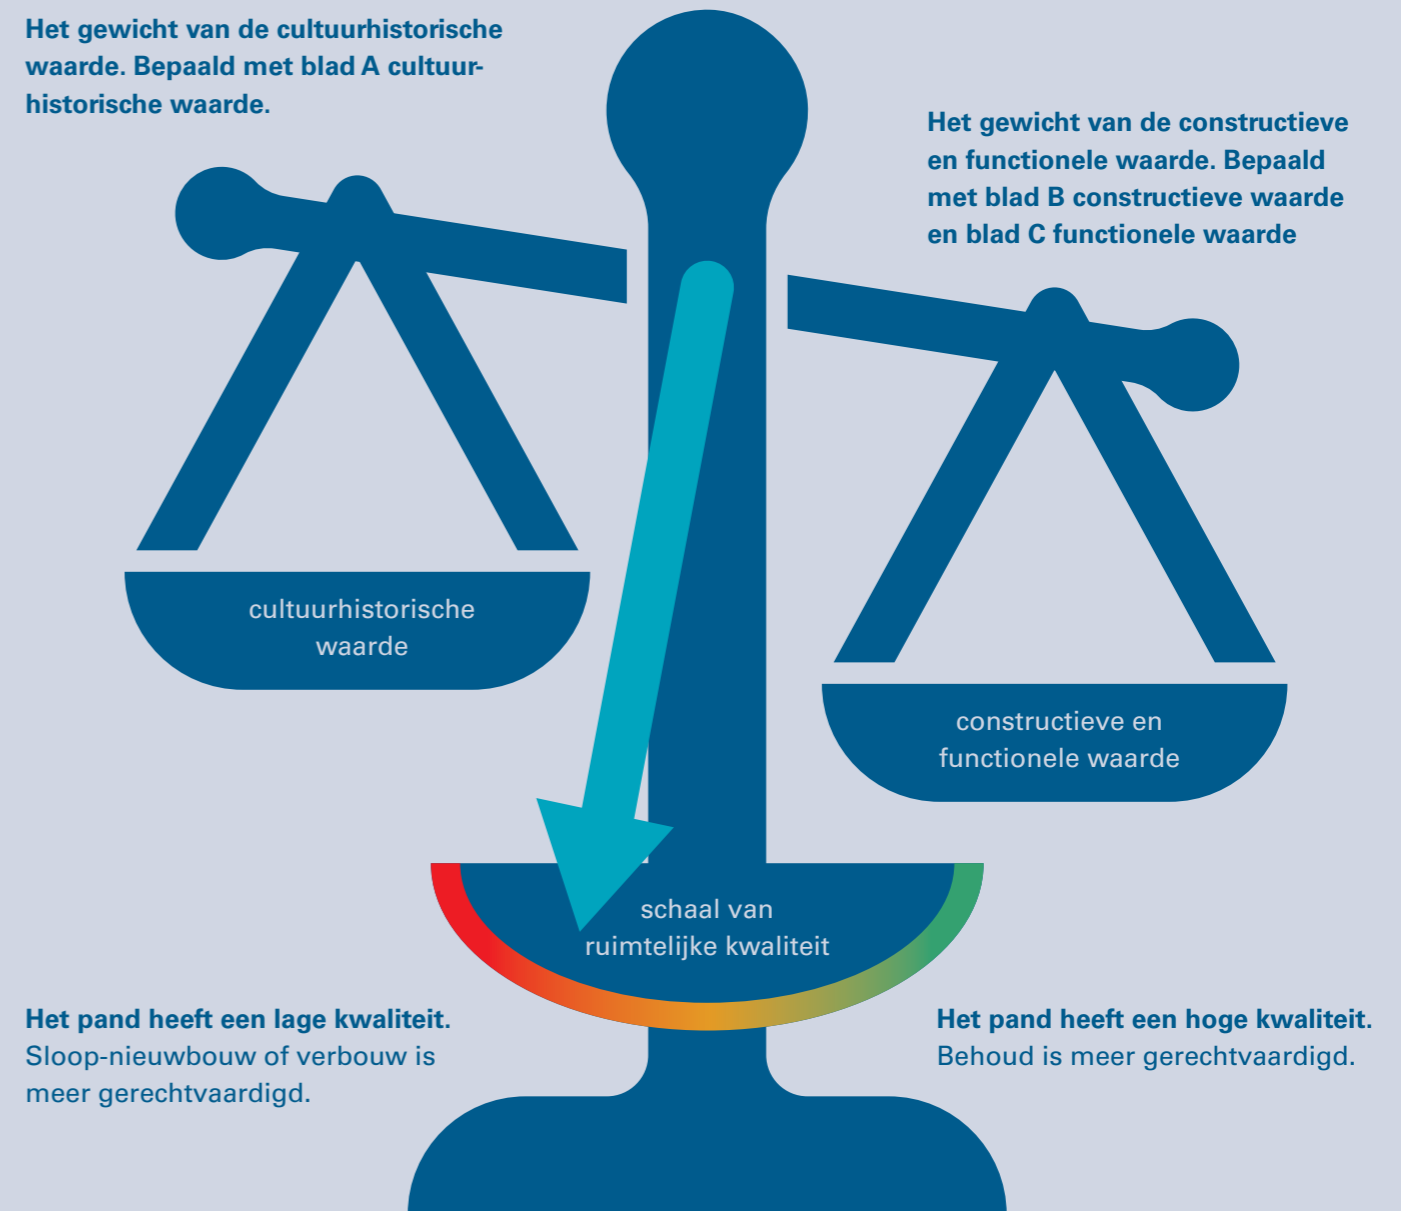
Het gewicht van de cultuurhistorische waarde. Bepaald met blad A cultuurhistorische waarde.

Het gewicht van de constructieve en functionele waarde. Bepaald met blad B constructieve waarde en blad C functionele waarde

cultuurhistorische waarde

constructieve en functionele waarde

schaal van ruimtelijke kwaliteit

**Het pand heeft een lage kwaliteit.**
Sloop-nieuwbouw of verbouw is meer gerechtvaardigd.

**Het pand heeft een hoge kwaliteit.**
Behoud is meer gerechtvaardigd.